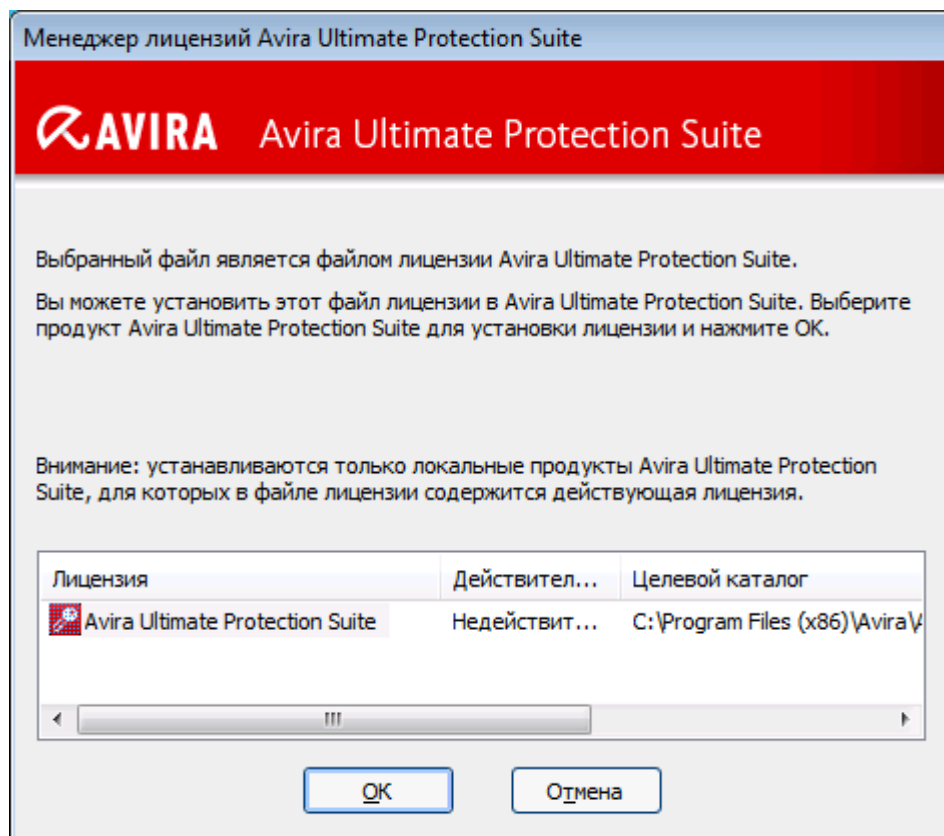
Менеджер лицензий Avira Ultimate Protection Suite

AVIRA Avira Ultimate Protection Suite

Выбранный файл является файлом лицензии Avira Ultimate Protection Suite.

Вы можете установить этот файл лицензии в Avira Ultimate Protection Suite. Выберите продукт Avira Ultimate Protection Suite для установки лицензии и нажмите OK.

Внимание: устанавливаются только локальные продукты Avira Ultimate Protection Suite, для которых в файле лицензии содержится действующая лицензия.

| Лицензия | Действител... | Целевой каталог |
|---|---|---|
| Avira Ultimate Protection Suite | Недействит... | C:\Program Files (x86)\Avira\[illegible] |

III

OK

Отмена